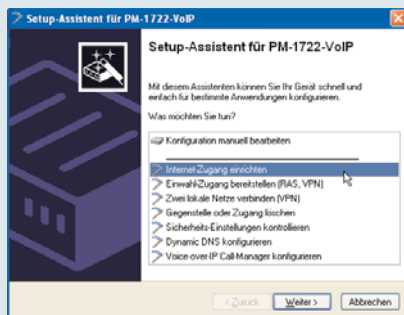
Setup-Assistent für PM-1722-VoIP

Setup-Assistent für PM-1722-VoIP

Mit diesem Assistenten können Sie Ihr Gerät schnell und einfach für bestimmte Anwendungen konfigurieren.

Was möchten Sie tun?

Konfiguration manuell bearbeiten
Internet-Zugang einrichten
Einwahl-Zugang bereitstellen (RAS, VPN)
Zwei lokale Netze verbinden (VPN)
Gegenstelle oder Zugang löschen
Sicherheits-Einstellungen kontrollieren
Dynamic DNS konfigurieren
Voice-over-IP Call-Manager konfigurieren

< Zurück Weiter > Abbrechen